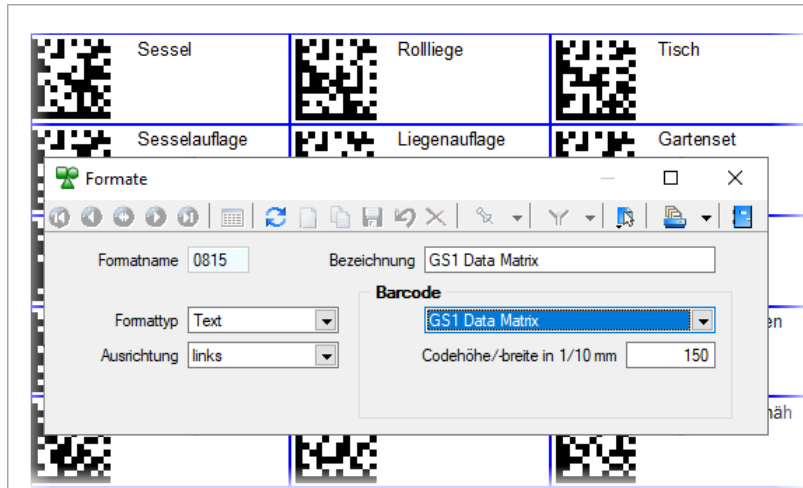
Sessel
Rollliege
Tisch
Sesselauflage
Liegenauflage
Gartenset

Formate

Formatname 0815
Bezeichnung GS1 Data Matrix
Barcode
Formattyp Text
GS1 Data Matrix
Ausrichtung links
Codehöhe/-breite in 1/10 mm 150
en
näh